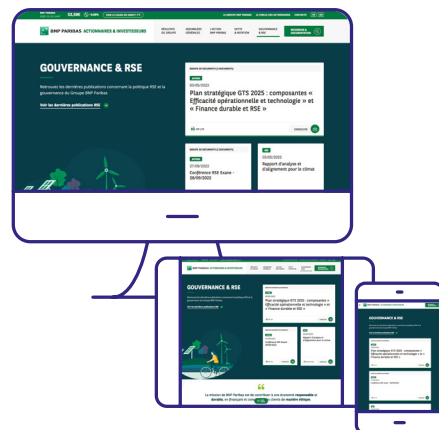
BNP PARIBAS ACTIONNAIRES & INVESTISSEURS

GOUVERNANCE & RSE

Retrouvez les dernières publications concernant la politique RSE et la gouvernance du Groupe BNP Paribas

Voir les dernières publications RSE

Plan stratégique GTS 2025 : composantes « Efficacité opérationnelle et technologie » et « Finance durable et RSE »

Conférence RSE Exane - 08/09/2022

Rapport d'analyse et d'alignement pour le climat

GOUVERNANCE & RSE

Plan stratégique GTS 2025 : composantes « Efficacité opérationnelle et technologie » et « Finance durable et RSE »

GOUVERNANCE & RSE